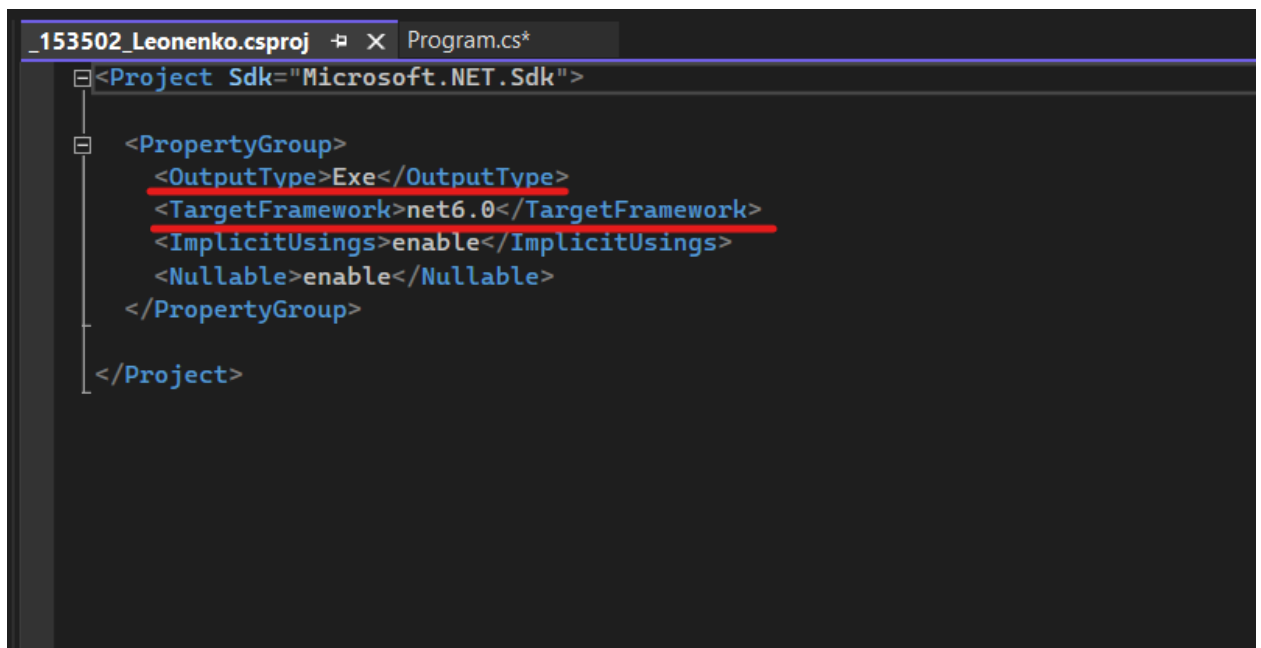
_153502_Leonenko.csproj ⊣ ✕ Program.cs*

<Project Sdk="Microsoft.NET.Sdk">

<PropertyGroup>
<OutputType>Exe</OutputType>
<TargetFramework>net6.0</TargetFramework>
<ImplicitUsings>enable</ImplicitUsings>
<Nullable>enable</Nullable>
</PropertyGroup>

</Project>